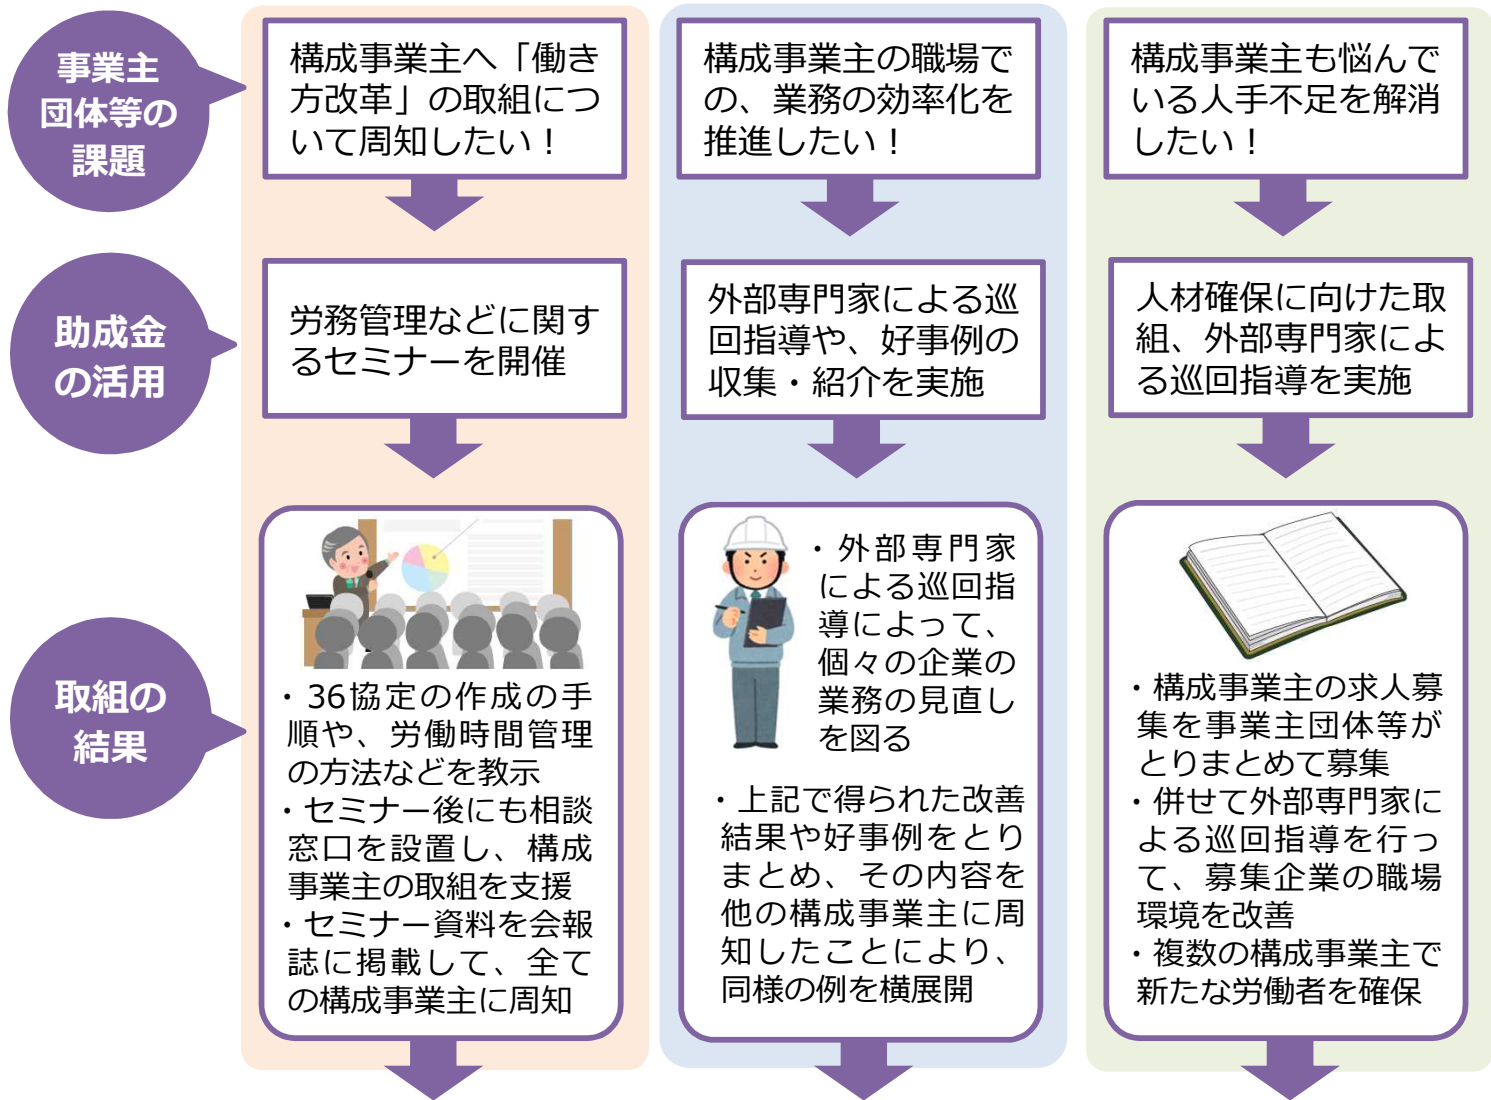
事業主団体等の課題

構成事業主へ「働き方改革」の取組について周知したい！

構成事業主の職場での、業務の効率化を推進したい！

構成事業主も悩んでいる人手不足を解消したい！

助成金の活用

労務管理などに関するセミナーを開催

外部専門家による巡回指導や、好事例の収集・紹介を実施

人材確保に向けた取組、外部専門家による巡回指導を実施

取組の結果

・36協定の作成の手順や、労働時間管理の方法などを教示
・セミナー後にも相談窓口を設置し、構成事業主の取組を支援
・セミナー資料を会報誌に掲載して、全ての構成事業主に周知

・外部専門家による巡回指導によって、個々の企業の業務の見直しを図る

・上記で得られた改善結果や好事例をとりまとめ、その内容を他の構成事業主に周知したことにより、同様の例を横展開

・構成事業主の求人募集を事業主団体等がとりまとめて募集
・併せて外部専門家による巡回指導を行って、募集企業の職場環境を改善
・複数の構成事業主で新たな労働者を確保